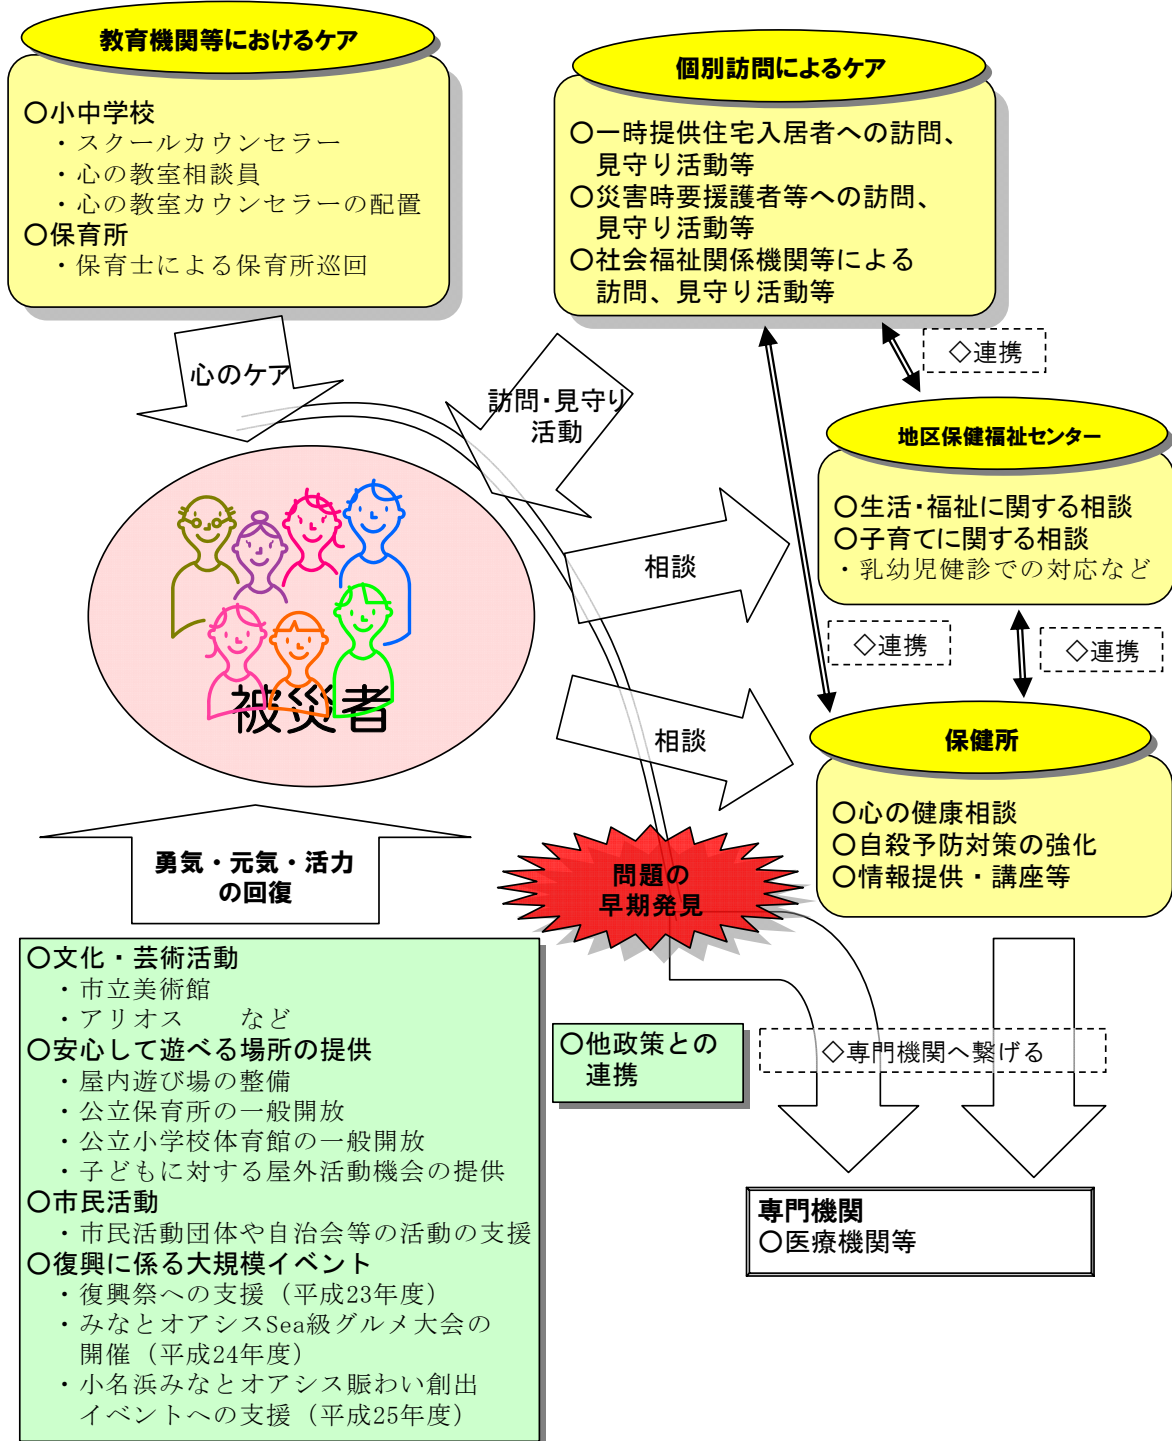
教育機関等におけるケア

○小中学校
・スクールカウンセラー
・心の教室相談員
・心の教室カウンセラーの配置
○保育所
・保育士による保育所巡回

個別訪問によるケア

○一時提供住宅入居者への訪問、見守り活動等
○災害時要援護者等への訪問、見守り活動等
○社会福祉関係機関等による訪問、見守り活動等

◇連携

地区保健福祉センター

○生活・福祉に関する相談
○子育てに関する相談
・乳幼児健診での対応など

心のケア

訪問・見守り活動

相談

被災者

◇連携

◇連携

相談

保健所

○心の健康相談
○自殺予防対策の強化
○情報提供・講座等

勇気・元気・活力の回復

問題の早期発見

○文化・芸術活動
・市立美術館
・アリオス　　など
○安心して遊べる場所の提供
・屋内遊び場の整備
・公立保育所の一般開放
・公立小学校体育館の一般開放
・子どもに対する屋外活動機会の提供
○市民活動
・市民活動団体や自治会等の活動の支援
○復興に係る大規模イベント
・復興祭への支援（平成23年度）
・みなとオアシスSea級グルメ大会の開催（平成24年度）
・小名浜みなとオアシス賑わい創出イベントへの支援（平成25年度）

○他政策との連携

◇専門機関へ繋げる

専門機関
○医療機関等